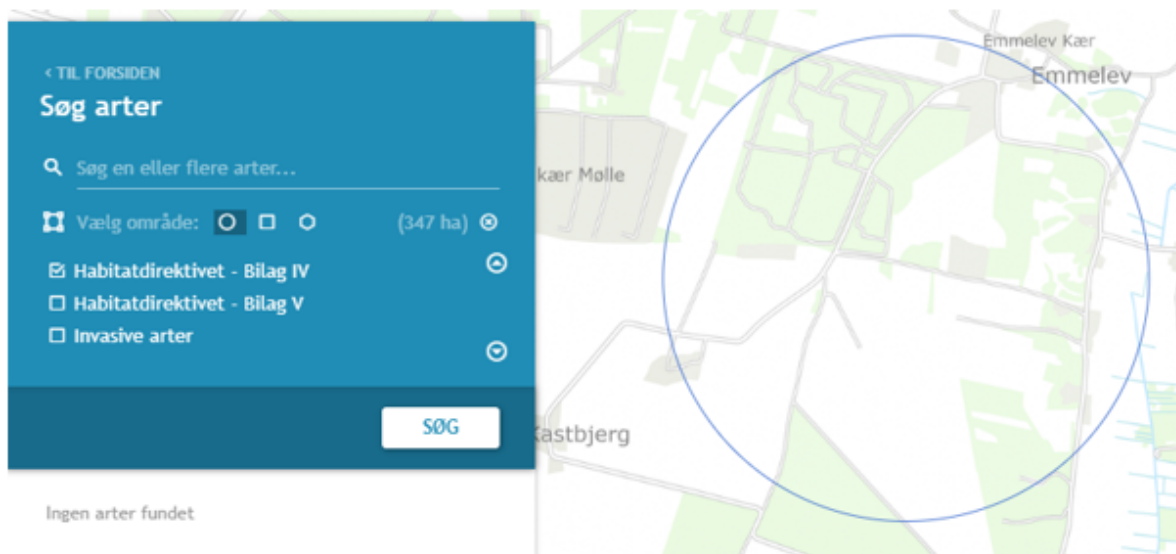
< TIL FORSIDEN

Søg arter

Søg en eller flere arter...

Vælg område:

(347 ha)

☑ Habitatdirektivet - Bilag IV

☐ Habitatdirektivet - Bilag V

☐ Invasive arter

SØG

Ingen arter fundet

Emmelev Kær

Emmelev

kær Mølle

Kastbjerg